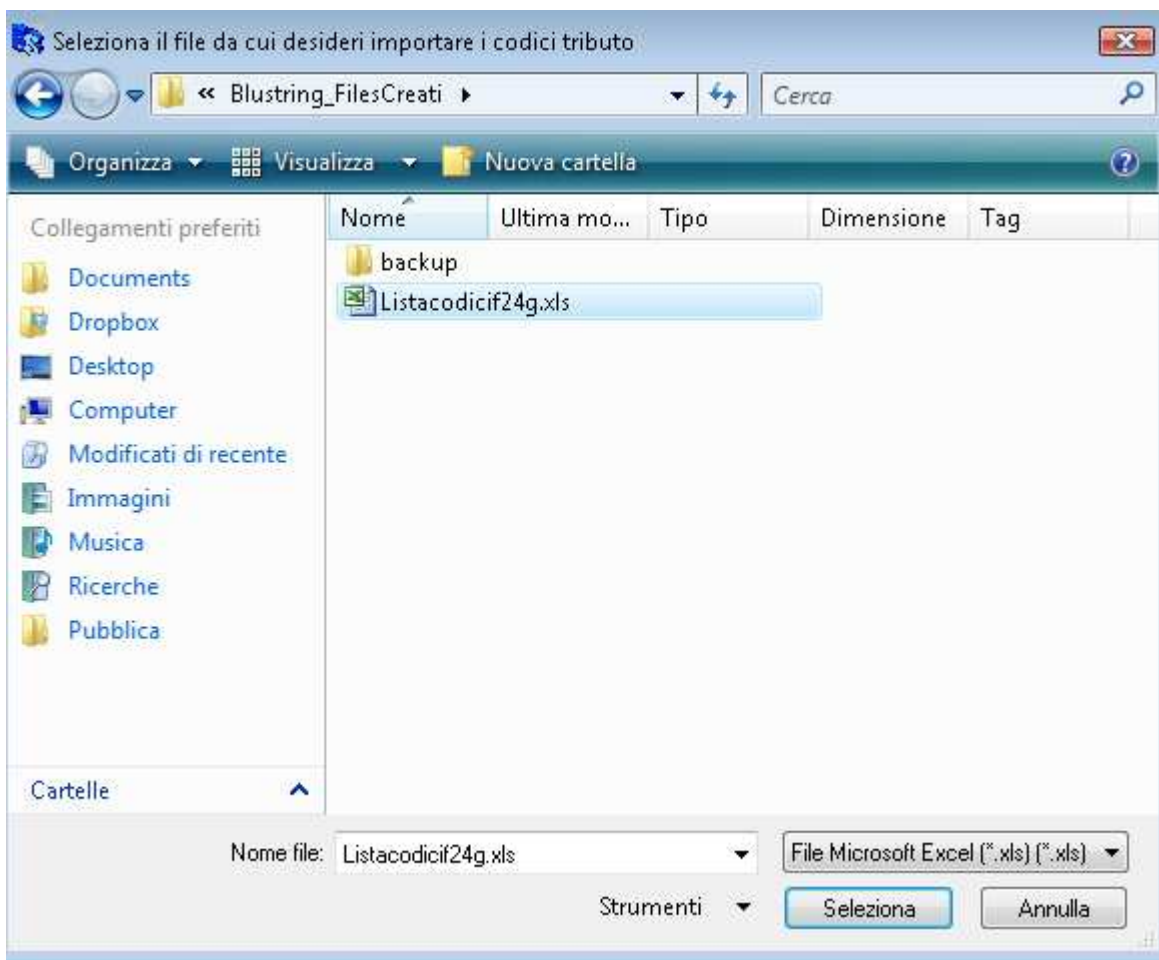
Seleziona il file da cui desideri importare i codici tributo

« Blustring_FilesCreati ▸

Cerca

Organizza ▾ Visualizza ▾ Nuova cartella

Collegamenti preferiti

Documents
Dropbox
Desktop
Computer
Modificati di recente
Immagini
Musica
Ricerche
Pubblica

Cartelle

| Nome | Ultima mo... | Tipo | Dimensione | Tag |
|---|---|---|---|---|
| backup | | | | |
| Listacodicif24g.xls | | | | |

Nome file: Listacodicif24g.xls

File Microsoft Excel (*.xls) (*.xls)

Strumenti

Seleziona

Annulla